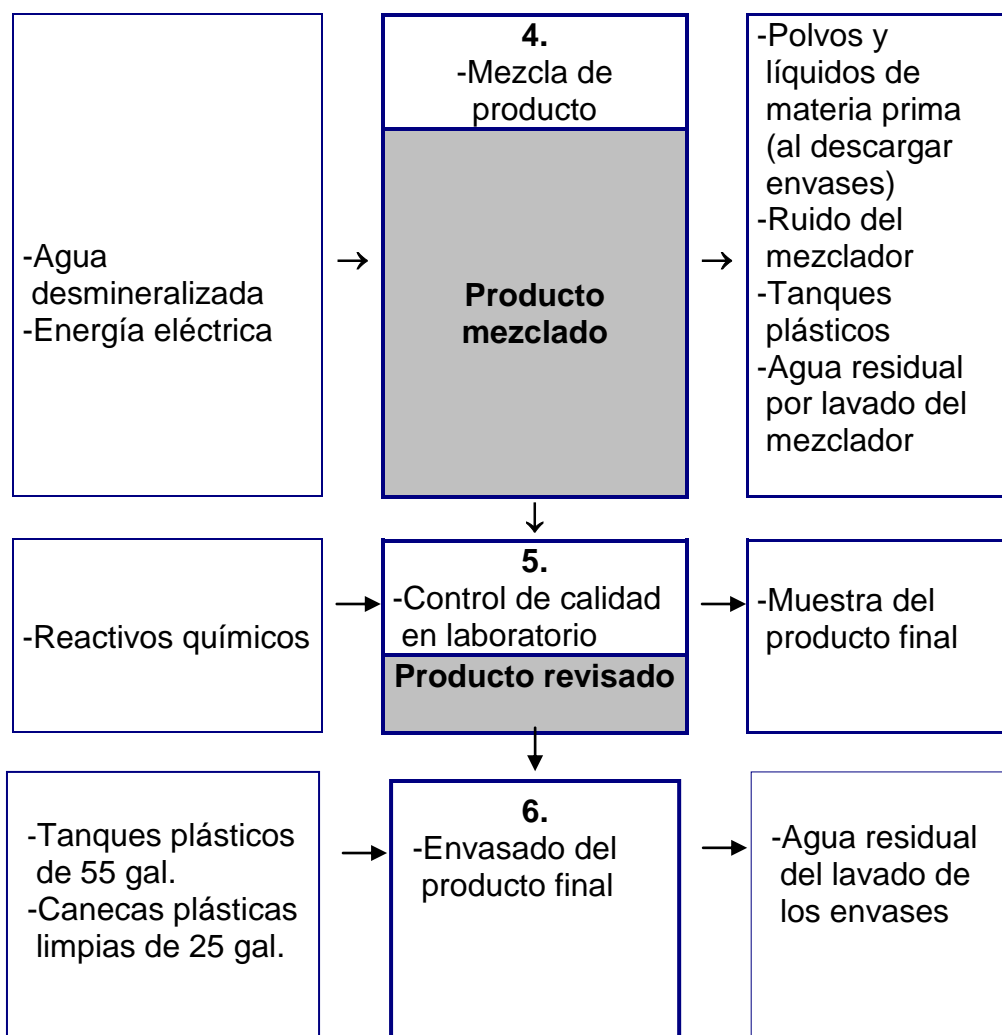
-Agua desmineralizada
-Energía eléctrica

4.
-Mezcla de producto

Producto mezclado

-Polvos y líquidos de materia prima (al descargar envases)
-Ruido del mezclador
-Tanques plásticos
-Agua residual por lavado del mezclador

-Reactivos químicos

5.
-Control de calidad en laboratorio

Producto revisado

-Muestra del producto final

-Tanques plásticos de 55 gal.
-Canecas plásticas limpias de 25 gal.

6.
-Envasado del producto final

-Agua residual del lavado de los envases